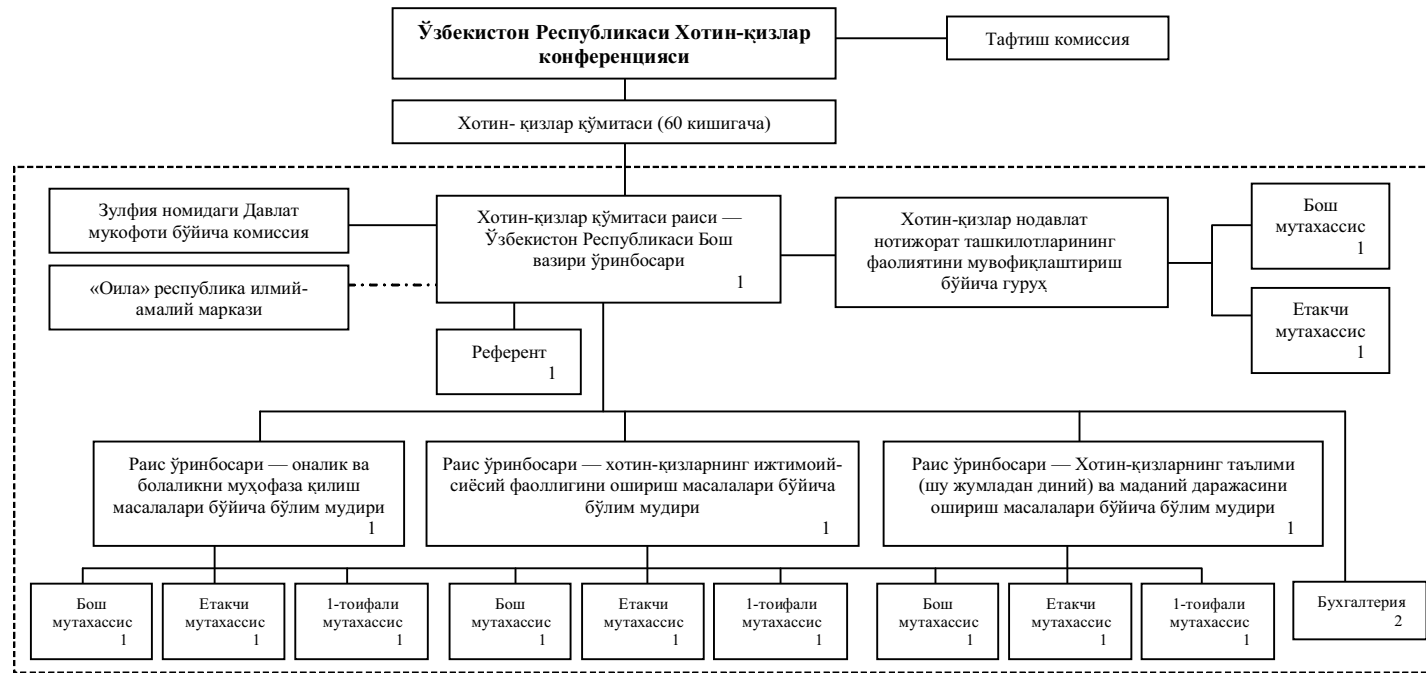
Ўзбекистон Республикаси Хотин-қизлар конференцияси

Тафтиш комиссия

Хотин- қизлар қўмитаси (60 кишигача)

Зулфия номидаги Давлат мукофоти бўйича комиссия

«Оила» республика илмий-амалий маркази

Хотин-қизлар қўмитаси раиси — Ўзбекистон Республикаси Бош вазири ўринбосари
1

Хотин-қизлар нодавлат нотижорат ташкилотларининг фаолиятини мувофиқлаштириш бўйича гуруҳ

Бош мутахассис
1

Етакчи мутахассис
1

Референт
1

Раис ўринбосари — оналик ва болаликни муҳофаза қилиш масалалари бўйича бўлим мудири
1

Раис ўринбосари — хотин-қизларнинг ижтимоий-сиёсий фаоллигини ошириш масалалари бўйича бўлим мудири
1

Раис ўринбосари — Хотин-қизларнинг таълими (шу жумладан диний) ва маданий даражасини ошириш масалалари бўйича бўлим мудири
1

Бош мутахассис
1

Етакчи мутахассис
1

1-тоифали мутахассис
1

Бош мутахассис
1

Етакчи мутахассис
1

1-тоифали мутахассис
1

Бош мутахассис
1

Етакчи мутахассис
1

1-тоифали мутахассис
1

Бухгалтерия
2